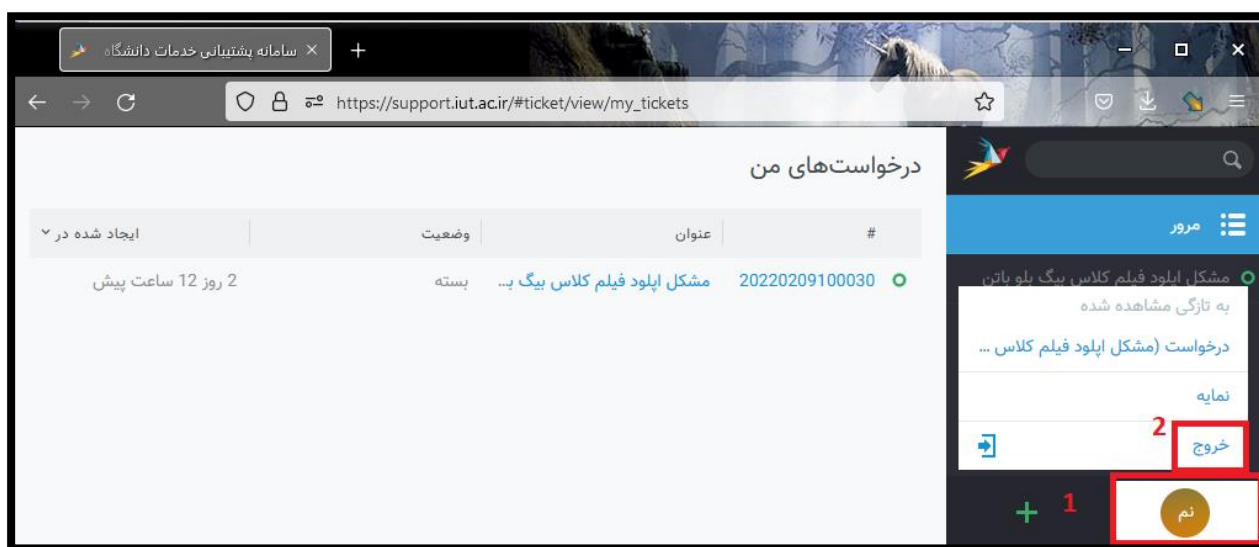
سامانه پشتیبانی خدمات دانشگاه ×
+
https://support.iut.ac.ir/#ticket/view/my_tickets

درخواست‌های من

| # | عنوان | وضعیت | ایجاد شده در |
|---|---|---|---|
| 20220209100030 | مشکل اپلود فیلم کلاس بیگ ب... | بسته | 2 روز 12 ساعت پیش |

مرور
مشکل اپلود فیلم کلاس بیگ بلو باتن
به تازگی مشاهده شده
درخواست (مشکل اپلود فیلم کلاس ...
نمایه
2
خروج
1
نم